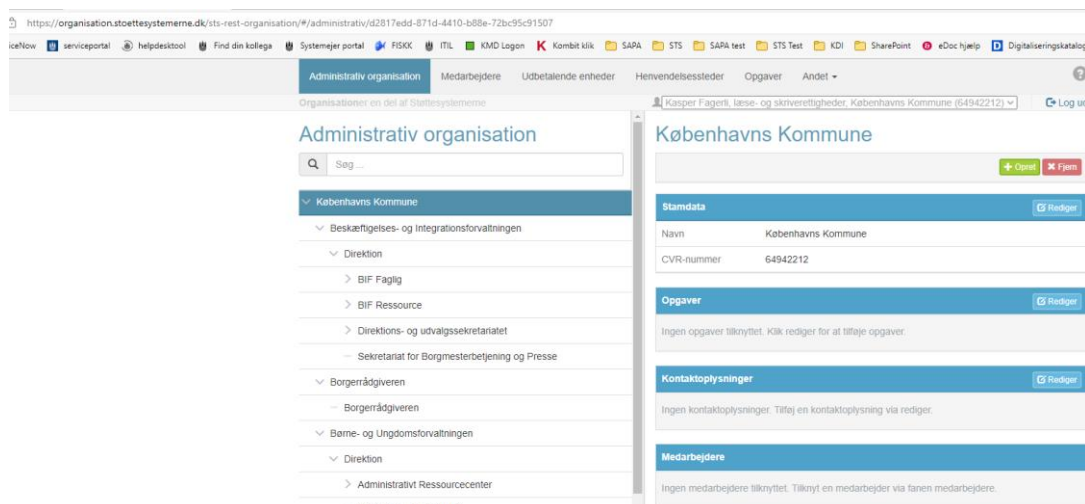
https://organisation.stoettesystemerne.dk/sts-rest-organisation/#/administrativ/d2817edd-871d-4410-b88e-72bc95c91507

iceNow serviceportal helpdesktool Find din kollega Systemejer portal FISKK ITIL KMD Logon Kombit klik SAPA STS SAPA test STS Test KDI SharePoint eDoc hjælp Digitaliseringskatalog

Administrativ organisation Medarbejdere Udbetalende enheder Henvendelsessteder Opgaver Andet ▾

Organisationer en del af Støttesystemerne

Kasper Fagerli, læse- og skriverettigheder, Københavns Kommune (64942212)

Log ud

Administrativ organisation

Søg ...

Københavns Kommune
Beskæftigelses- og Integrationsforvaltningen
Direktion
BIF Faglig
BIF Ressource
Direktions- og udvalgssekretariatet
Sekretariat for Borgmesterbetjening og Presse
Borgerrådgiveren
Borgerrådgiveren
Børne- og Ungdomsforvaltningen
Direktion
Administrativt Ressourcecenter

Københavns Kommune

+ Opret ✖ Fjern

Stamdata
Rediger

| Navn | Københavns Kommune |
|---|---|
| CVR-nummer | 64942212 |

Opgaver
Rediger
Ingen opgaver tilknyttet. Klik rediger for at tilføje opgaver.

Kontaktoplysninger
Rediger
Ingen kontaktoplysninger. Tilføj en kontaktoplysning via rediger.

Medarbejdere
Ingen medarbejdere tilknyttet. Tilknyt en medarbejder via fanen medarbejdere.